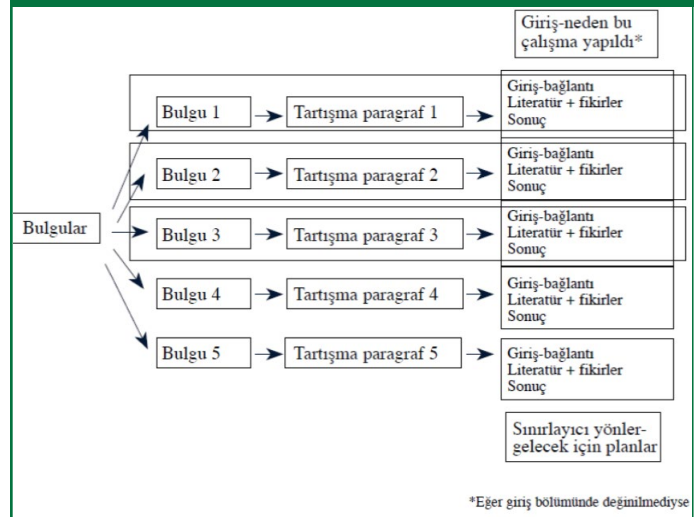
Giriş-neden bu çalışma yapıldı*

Bulgular

Bulgu 1 → Tartışma paragraf 1 → Giriş-bağlantı
Literatür + fikirler
Sonuç

Bulgu 2 → Tartışma paragraf 2 → Giriş-bağlantı
Literatür + fikirler
Sonuç

Bulgu 3 → Tartışma paragraf 3 → Giriş-bağlantı
Literatür + fikirler
Sonuç

Bulgu 4 → Tartışma paragraf 4 → Giriş-bağlantı
Literatür + fikirler
Sonuç

Bulgu 5 → Tartışma paragraf 5 → Giriş-bağlantı
Literatür + fikirler
Sonuç

Sınırlayıcı yönler-gelecek için planlar

*Eğer giriş bölümünde değinilmediyse